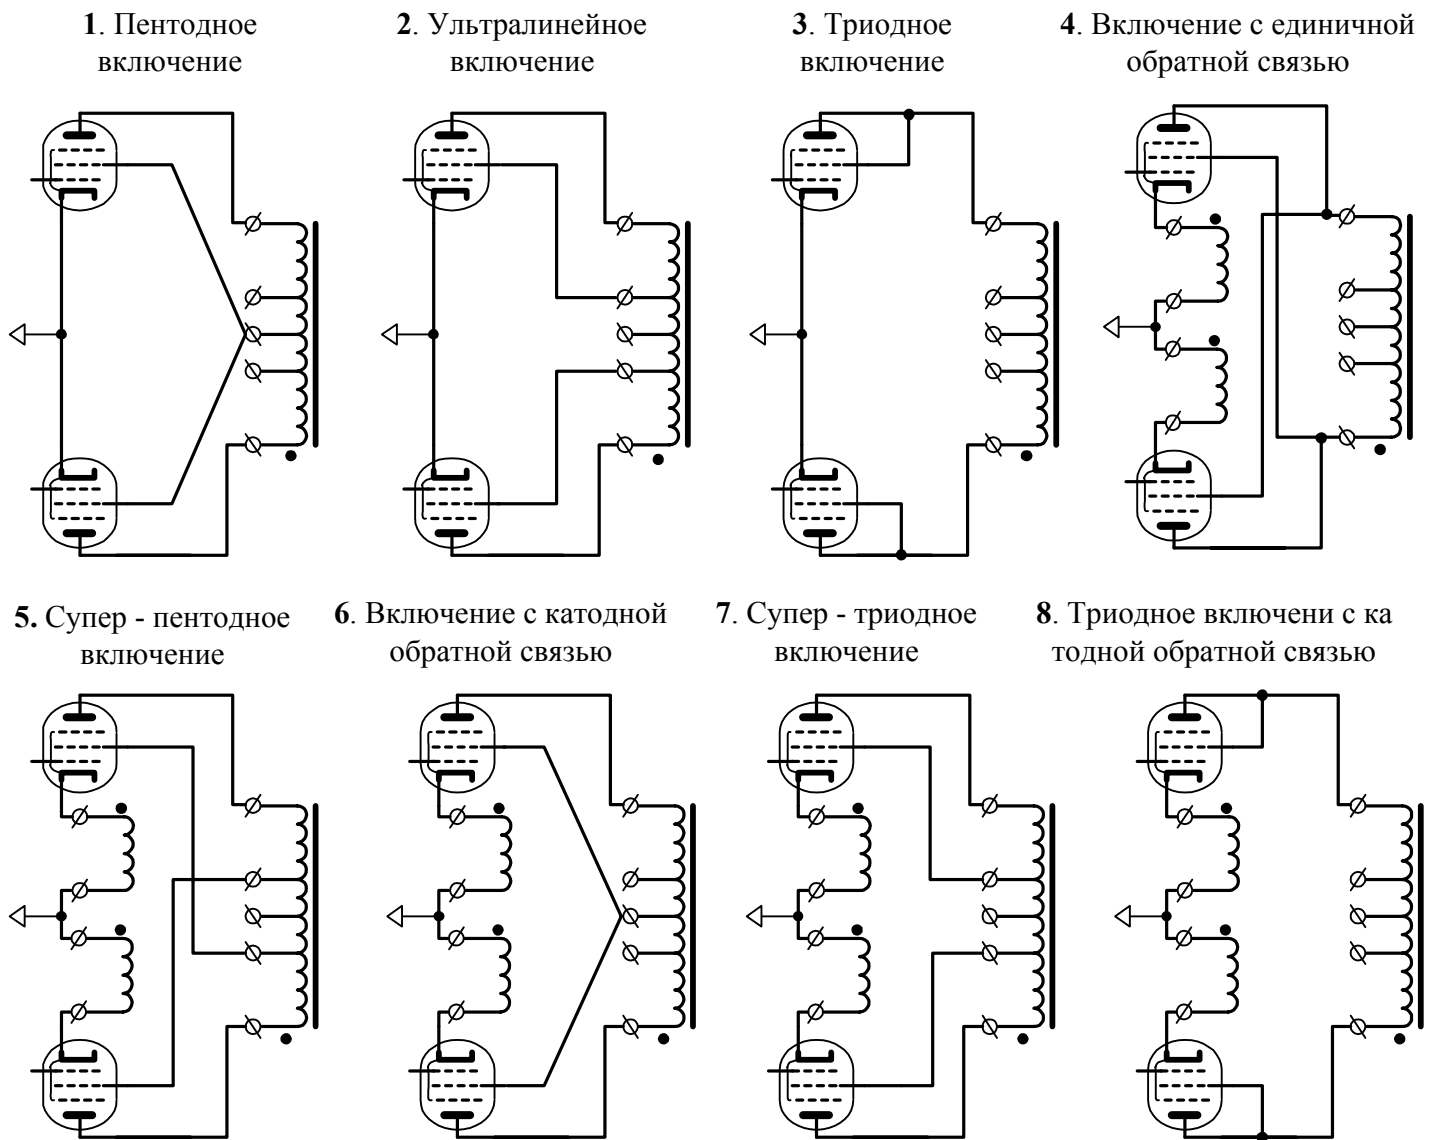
**1**. Пентодное включение

**2**. Ультралинейное включение

**3**. Триодное включение

**4**. Включение с единичной обратной связью

**5.** Супер - пентодное включение

**6**. Включение с катодной обратной связью

**7**. Супер - триодное включение

**8**. Триодное включени с ка тодной обратной связью